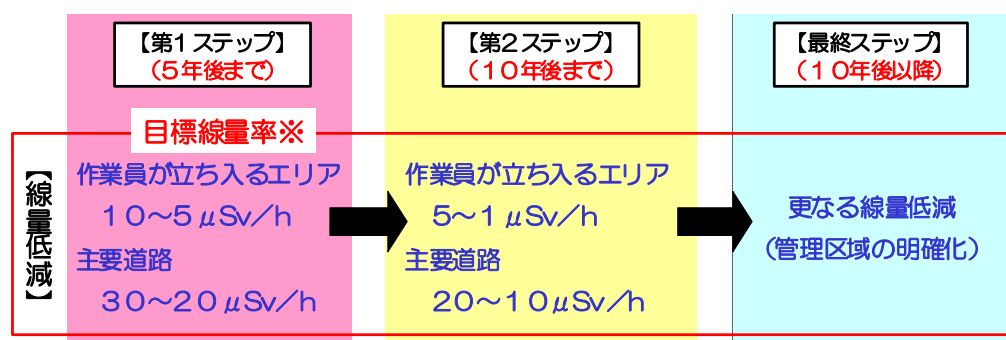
【第1ステップ】
（5年後まで）

【第2ステップ】
（10年後まで）

【最終ステップ】
（10年後以降）

目標線量率※

【線量低減】

作業員が立ち入るエリア
10～5μSv/h
主要道路
30～20μSv/h

作業員が立ち入るエリア
5～1μSv/h
主要道路
20～10μSv/h

更なる線量低減
（管理区域の明確化）